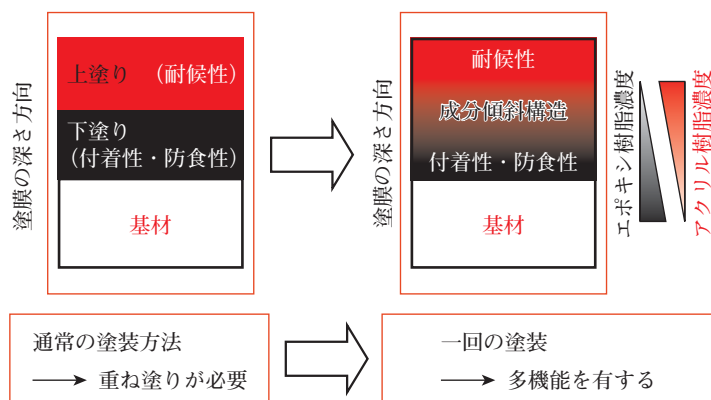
塗膜の深さ方向

上塗り　(耐候性)

下塗り
(付着性・防食性)

基材

塗膜の深さ方向

耐候性

成分傾斜構造

付着性・防食性

基材

エポキシ樹脂濃度

アクリル樹脂濃度

通常の塗装方法
⟶ 重ね塗りが必要

一回の塗装
⟶ 多機能を有する